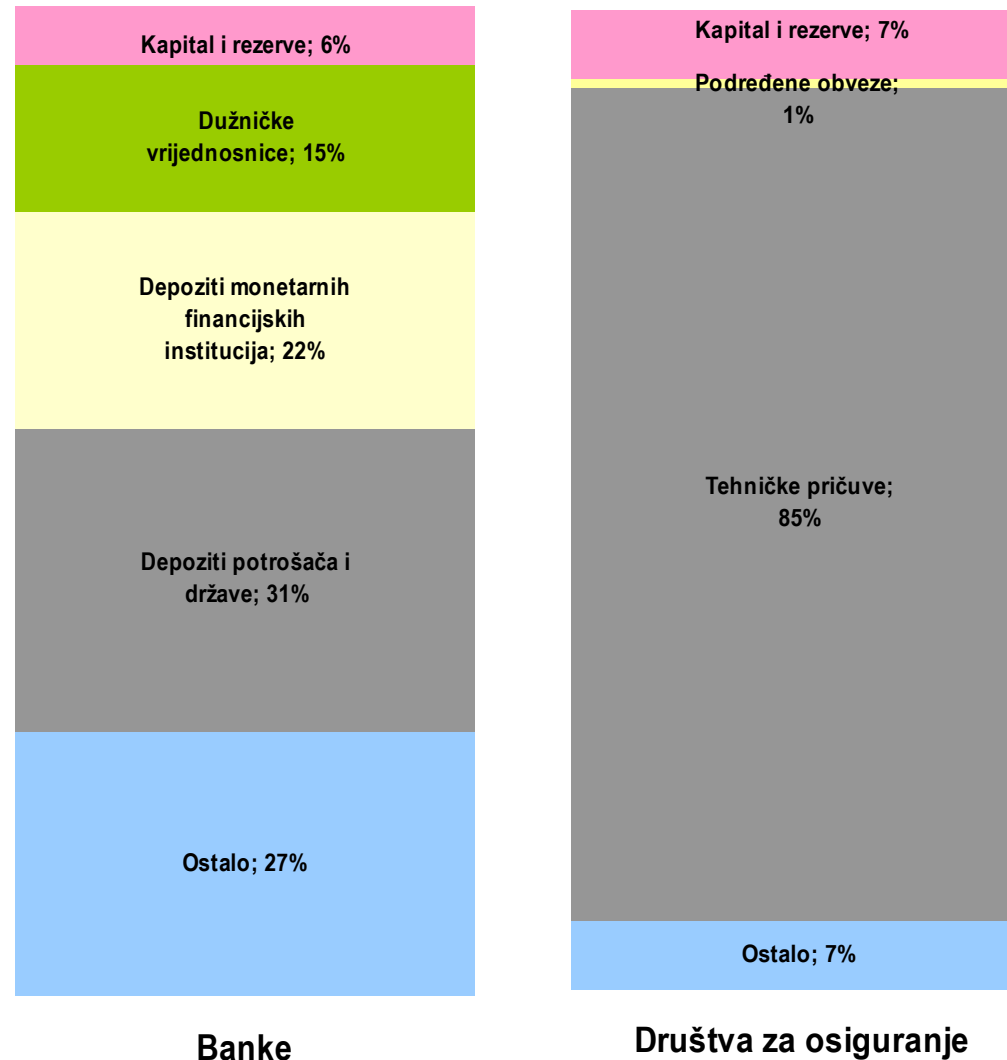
Kapital i rezerve; 6%

Dužničke vrijednosnice; 15%

Depoziti monetarnih financijskih institucija; 22%

Depoziti potrošača i države; 31%

Ostalo; 27%

Banke

Kapital i rezerve; 7%

Podređene obveze; 1%

Tehničke pričuve; 85%

Ostalo; 7%

Društva za osiguranje